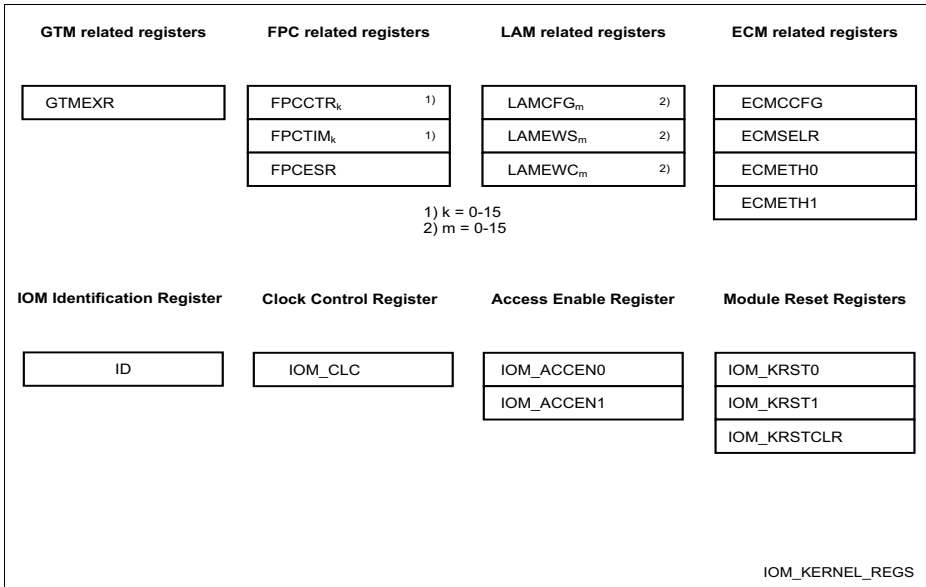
GTM related registers

GTMEXR

FPC related registers

FPCCTR$_k$ 1)

FPCTIM$_k$ 1)

FPCESR

LAM related registers

LAMCFG$_m$ 2)

LAMEWS$_m$ 2)

LAMEWC$_m$ 2)

ECM related registers

ECMCCFG

ECMSELR

ECMETH0

ECMETH1

1) k = 0-15
2) m = 0-15

IOM Identification Register

ID

Clock Control Register

IOM_CLC

Access Enable Register

IOM_ACCEN0

IOM_ACCEN1

Module Reset Registers

IOM_KRST0

IOM_KRST1

IOM_KRSTCLR

IOM_KERNEL_REGS